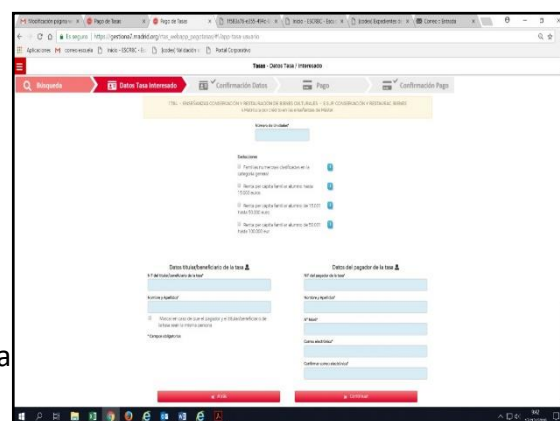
M Notificación pagina × | Pago de Tasas × | Pago de Tasas × | 9583a76-e356-4f4e × | Inicio - ESCRBC - Esco × | [codex] Expedientes × | Correo > Entrada ×

Es seguro | https://gestiona7.madrid.org/rtas_webapp_pagotasas/#!/app-tasa-usuario

Aplicaciones | correo escuela | Inicio - ESCRBC - E | [codex] Validación | Portal Corporativo

Tasas - Datos Tasa / Interesado

Búsqueda | Datos Tasa Interesado | Confirmación Datos | Pago | Confirmación Pago

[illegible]

Número de Unidades*

Exenciones

Familias numerosas clasificadas en la categoría general

Renta per cápita familiar alumnos hasta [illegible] euros

Renta per cápita familiar alumnos de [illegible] hasta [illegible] euros

Renta per cápita familiar alumnos de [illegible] hasta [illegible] eur

Datos titular/beneficiario de la tasa

N.º del titular/beneficiario de la tasa*

Nombre y Apellidos*

Marcar en caso de que el pagador y el titular/beneficiario de la tasa sean la misma persona

*Campos obligatorios

Datos del pagador de la tasa

Nº del pagador de la tasa*

Nombre y Apellidos*

Nº Móvil*

Correo electrónico*

Confirmar correo electrónico*

Atrás | Continuar

a